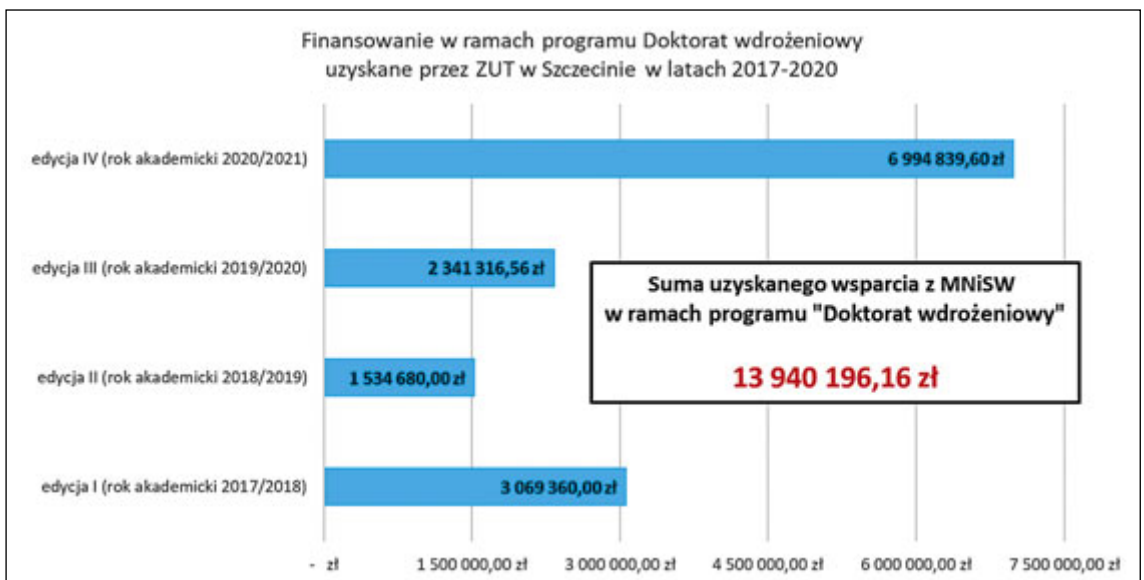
Finansowanie w ramach programu Doktorat wdrożeniowy uzyskane przez ZUT w Szczecinie w latach 2017-2020

edycja IV (rok akademicki 2020/2021)
6 994 839,60 zł

edycja III (rok akademicki 2019/2020)
2 341 316,56 zł

edycja II (rok akademicki 2018/2019)
1 534 680,00 zł

edycja I (rok akademicki 2017/2018)
3 069 360,00 zł

Suma uzyskanego wsparcia z MNiSW w ramach programu "Doktorat wdrożeniowy"

13 940 196,16 zł

- zł
1 500 000,00 zł
3 000 000,00 zł
4 500 000,00 zł
6 000 000,00 zł
7 500 000,00 zł